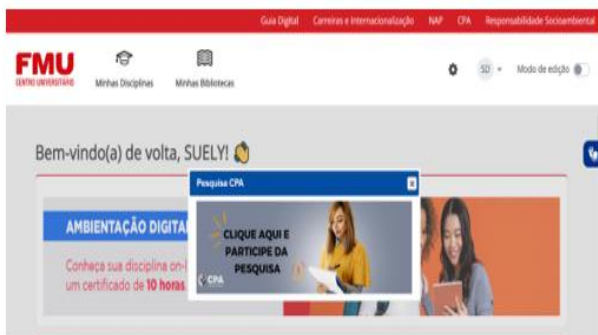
Guia Digital Carreiras e Internacionalização NAP CPA Responsabilidade Socioambiental

FMU
CENTRO UNIVERSITÁRIO

Minhas Disciplinas

Minhas Bibliotecas

SD

Modo de edição

Bem-vindo(a) de volta, SUELY! 👋

Pesquisa CPA

CLIQUE AQUI E PARTICIPE DA PESQUISA

CPA

AMBIENTAÇÃO DIGITA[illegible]

Conheça sua disciplina on-l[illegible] um certificado de 10 horas.